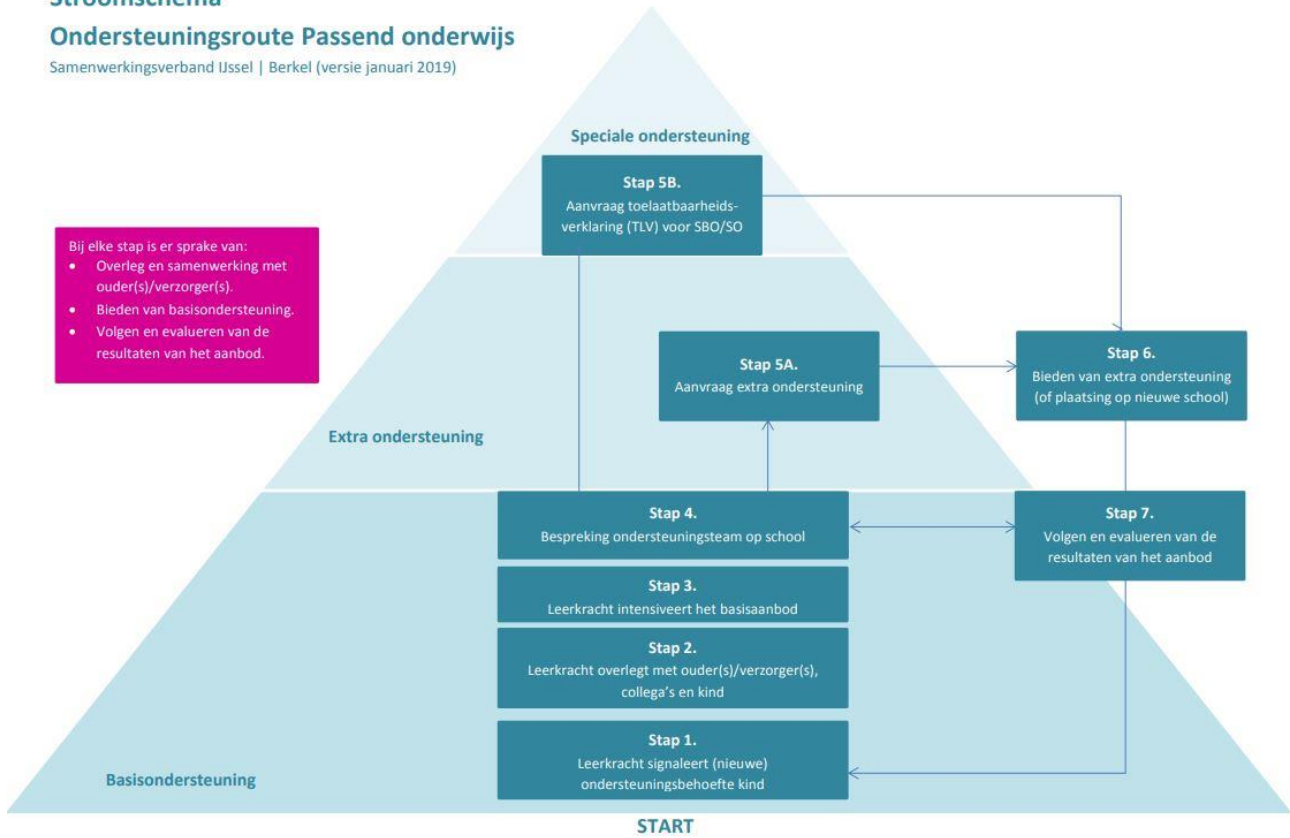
Stroomschema
Ondersteuningsroute Passend onderwijs
Samenwerkingsverband IJssel | Berkel (versie januari 2019)

Speciale ondersteuning

Stap 5B.
Aanvraag toelaatbaarheidsverklaring (TLV) voor SBO/SO

Bij elke stap is er sprake van:
• Overleg en samenwerking met ouder(s)/verzorger(s).
• Bieden van basisondersteuning.
• Volgen en evalueren van de resultaten van het aanbod.

Stap 5A.
Aanvraag extra ondersteuning

Stap 6.
Bieden van extra ondersteuning (of plaatsing op nieuwe school)

Extra ondersteuning

Stap 4.
Bespreking ondersteuningsteam op school

Stap 7.
Volgen en evalueren van de resultaten van het aanbod

Stap 3.
Leerkracht intensiveert het basisaanbod

Stap 2.
Leerkracht overlegt met ouder(s)/verzorger(s), collega's en kind

Stap 1.
Leerkracht signaleert (nieuwe) ondersteuningsbehoefte kind

Basisondersteuning

START